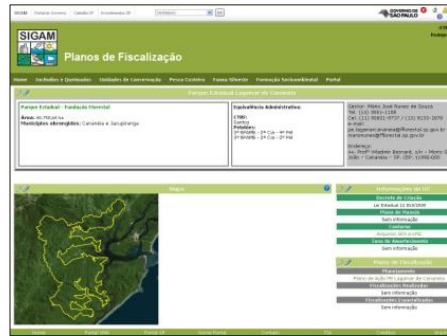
SIGAM Portal Governo Cidadão SP Investimentos SP

GOVERNO DO ESTADO SÃO PAULO

SIGAM

Planos de Fiscalização

Home Unidades e Quadrantes Unidades de Conservação Pesca Costeira Fauna Silvestre Formação Socioambiental Portal

Parque Estadual Lagamar de Cananéia

Parque Estadual - Fundação Florestal

Área: 40.758,64 ha

Municípios abrangidos: Cananéia e Jacupiranga

Equipe/Núcleo Administrativo:

CFBD:
Santos

Pelotões:
3º BPAMB - 2ª Cia - 4º Pel
3º BPAMB - 2ª Cia - 4º Pel

Gestor: Mário José Nunes de Souza
Tel: (13) 3851-1108
Cel: (13) 98831-9737 / (13) 9131-2070
e-mail:
pe.lagamarcananeia@florestal.sp.gov.br
marionunes@florestal.sp.gov.br

Endereço:
Av. Profª Wladmir Bernard, s/n – Morro São João – Cananéia – SP. CEP: 11990-000

Mapa

Informações da UC

Decreto de Criação

Lei Estadual 12.810/2008

Plano de Manejo

Sem informação

Conselho

Resumos dele e ATAs

Taxa de Acompanhamento

Sem informação

Plano de Fiscalização

Planejamento

Plano de Ação PE Lagamar de Cananéia

Fiscalizações Realizadas

Sem informação

Fiscalizações Especializadas

Sem informação

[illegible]